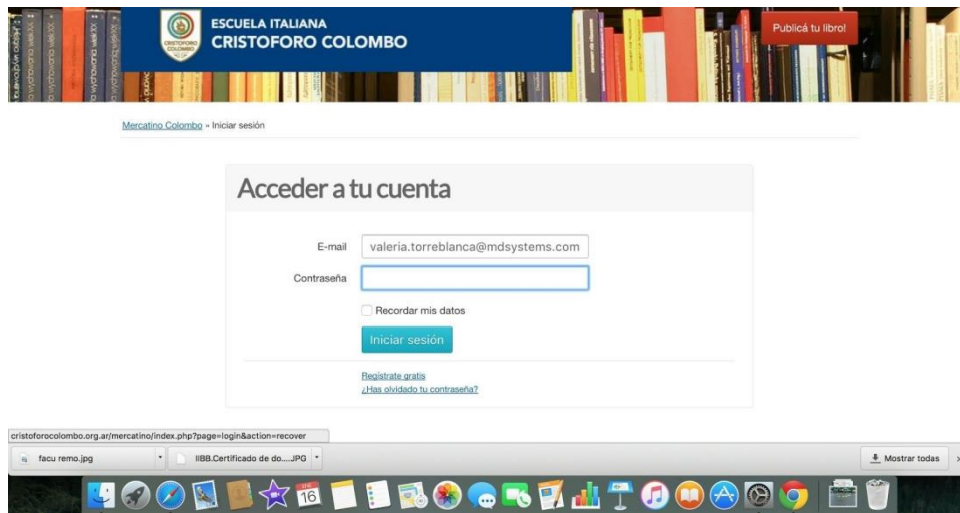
ESCUELA ITALIANA
CRISTOFORO COLOMBO

Publicá tu libro!

Mercatino Colombo » Iniciar sesión

Acceder a tu cuenta

E-mail valeria.torreblanca@mdsystems.com

Contraseña

Recordar mis datos

Iniciar sesión

Registrate gratis
¿Has olvidado tu contraseña?

cristoforocolombo.org.ar/mercatino/index.php?page=login&action=recover

facu remo.jpg

IIBB.Certificado de do.....JPG

Mostrar todas

16